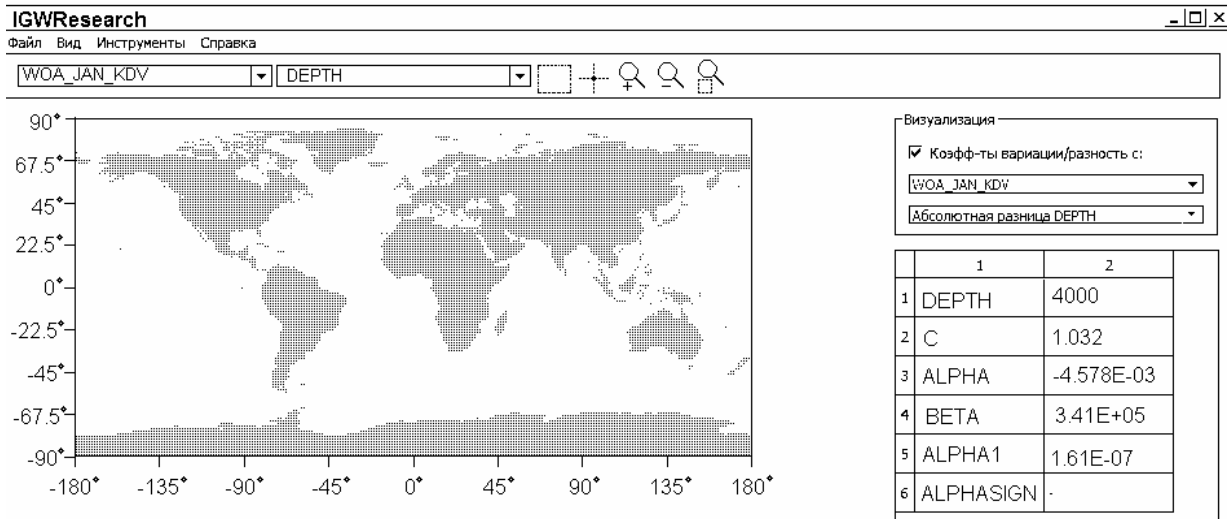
IGWResearch

Файл Вид Инструменты Справка

WOA_JAN_KDV
DEPTH

90°
67.5°
45°
22.5°
0°
-22.5°
-45°
-67.5°
-90°

-180° -135° -90° -45° 0° 45° 90° 135° 180°

Визуализация
☑ Коэфф-ты вариации/разность с:
WOA_JAN_KDV
Абсолютная разница DEPTH

| | 1 | 2 |
|---|---|---|
| 1 | DEPTH | 4000 |
| 2 | C | 1.032 |
| 3 | ALPHA | -4.578E-03 |
| 4 | BETA | 3.41E+05 |
| 5 | ALPHA1 | 1.61E-07 |
| 6 | ALPHASIGN | - |